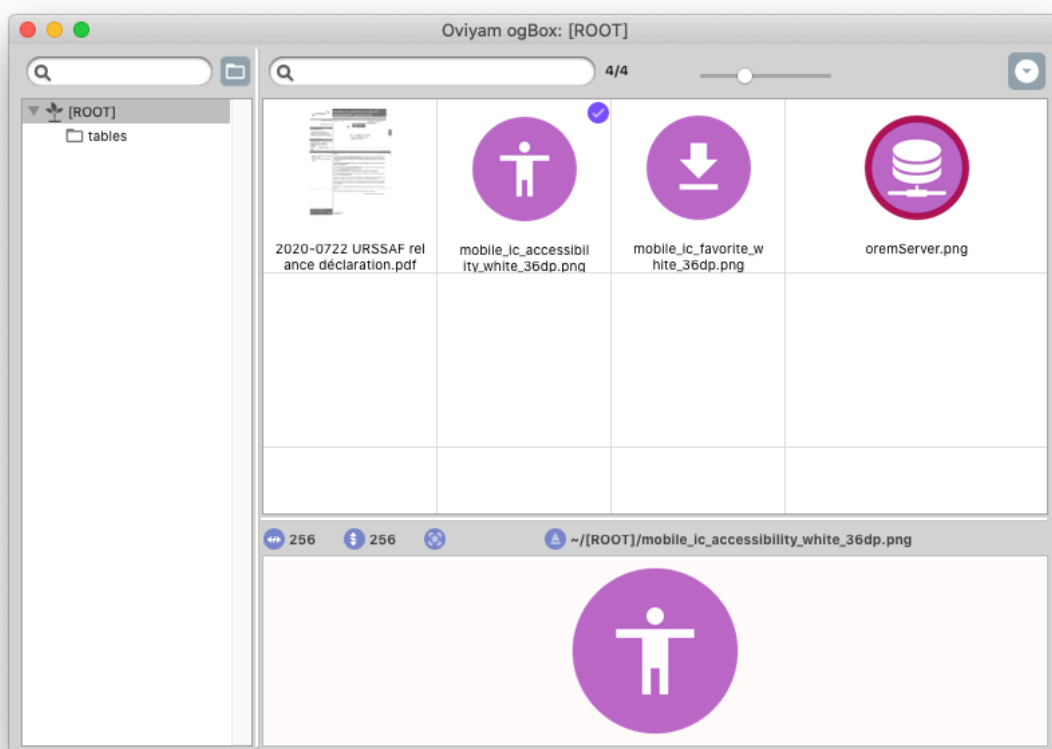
Oviyam ogBox: [ROOT]

4/4

[ROOT]
tables

2020-0722 URSSAF relance déclaration.pdf

mobile_ic_accessibility_white_36dp.png

mobile_ic_favorite_white_36dp.png

oremServer.png

256 256 ~/[ROOT]/mobile_ic_accessibility_white_36dp.png